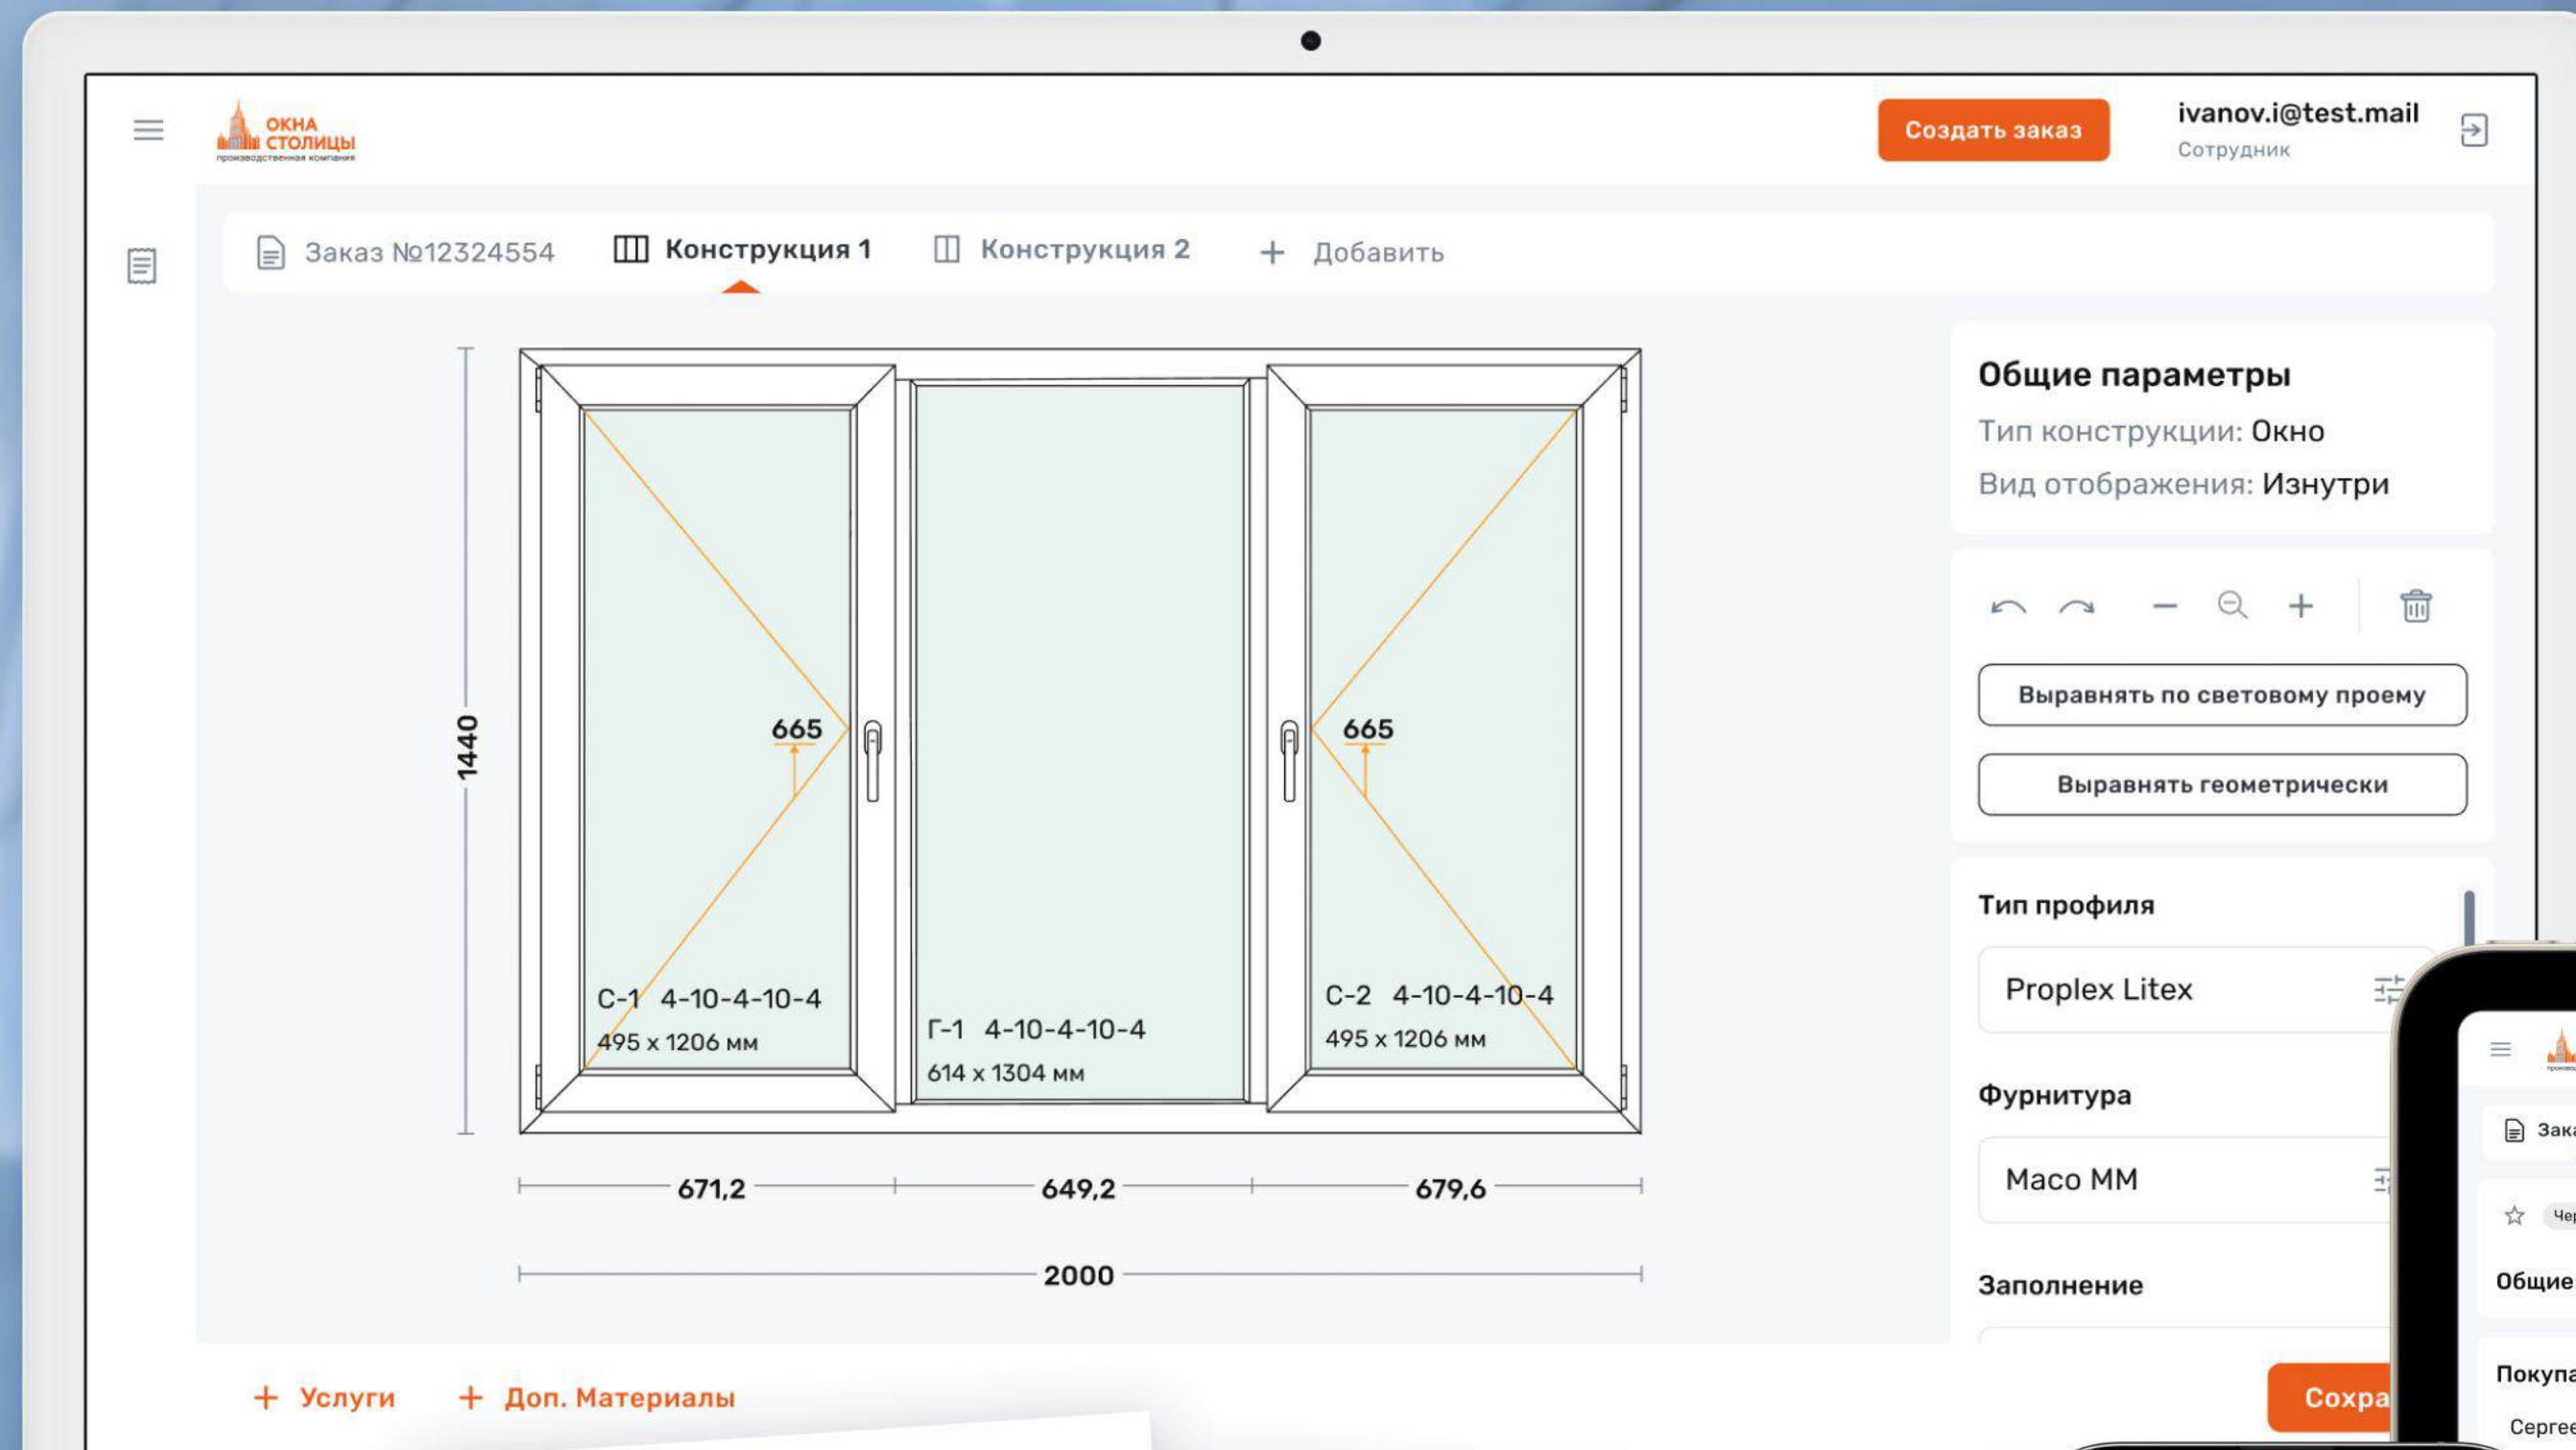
ОКНА СТОЛИЦЫ
производственная компания

Создать заказ

ivanov.i@test.mail
Сотрудник

Заказ №12324554
Конструкция 1
Конструкция 2
+ Добавить

1440

665
665

С-1 4-10-4-10-4
495 х 1206 мм

Г-1 4-10-4-10-4
614 х 1304 мм

С-2 4-10-4-10-4
495 х 1206 мм

671,2
649,2
679,6

2000

Общие параметры
Тип конструкции: Окно
Вид отображения: Изнутри

Выравнять по световому проему
Выравнять геометрически

Тип профиля
Proplex Litex

Фурнитура
Maco MM

Заполнение

+ Услуги
+ Доп. Материалы

Сохра

Зак
Че
Общие
Покупа
Серге